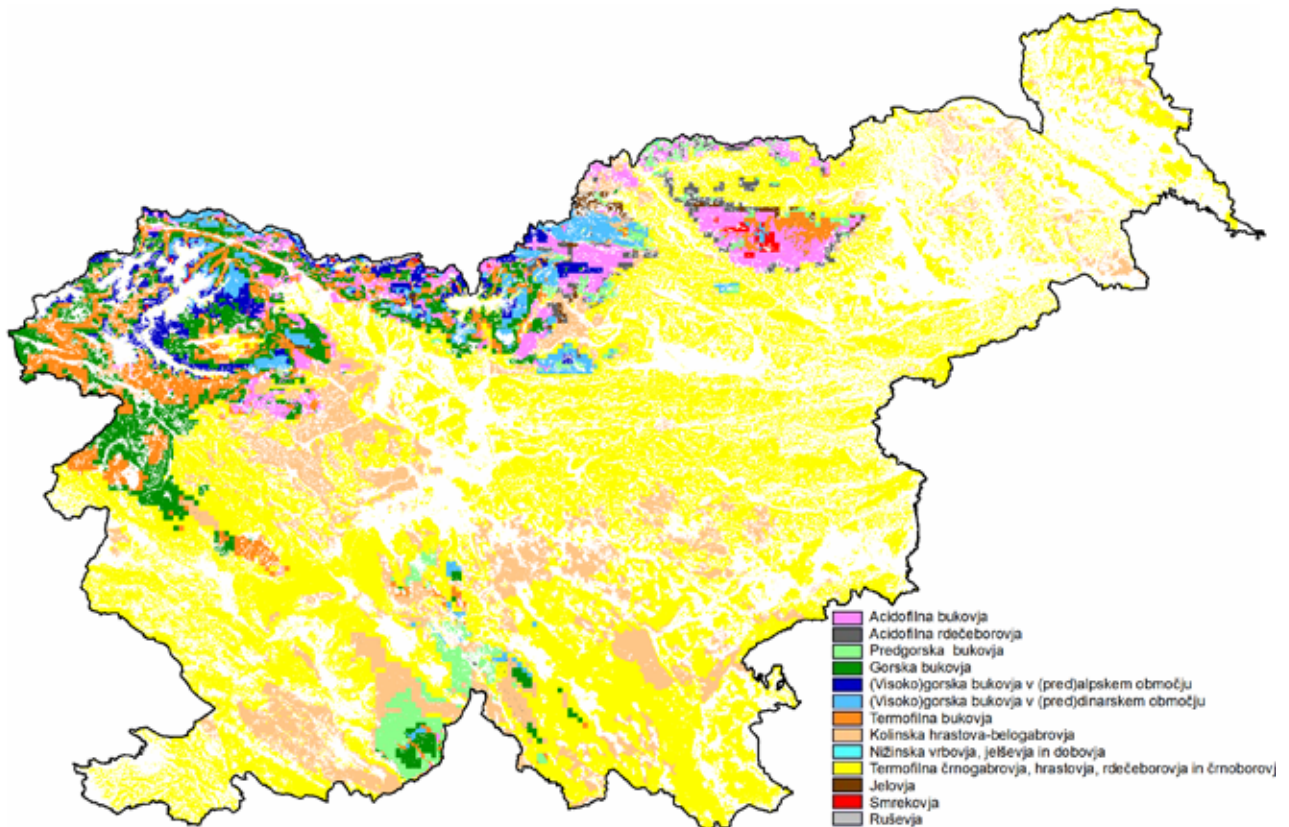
Acidofilna bukovja
Acidofilna rdečeborovja
Predgorska bukovja
Gorska bukovja
(Visoko)gorska bukovja v (pred)alpskem območju
(Visoko)gorska bukovja v (pred)dinarskem območju
Termofilna bukovja
Kolinska hrastova-belogabrovja
Nižinska vrbovja, jelševja in dobovja
Termofilna črnogabrovja, hrastovja, rdečeborovja in črnoborovj
Jelovja
Smrekovja
Ruševja